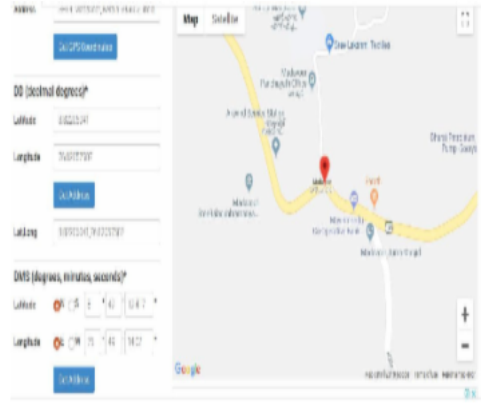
Address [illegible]

Get GPS Coordinates

DD (decimal degrees)*

Latitude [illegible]

Longitude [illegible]

Get Address

Lat,Long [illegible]

DMS (degrees, minutes, seconds)*

Latitude N S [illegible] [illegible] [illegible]

Longitude E W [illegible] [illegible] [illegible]

Get Address

Map Satellite

Dew Lawant Textiles

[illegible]

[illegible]

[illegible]

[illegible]

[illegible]

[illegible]

Google

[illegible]